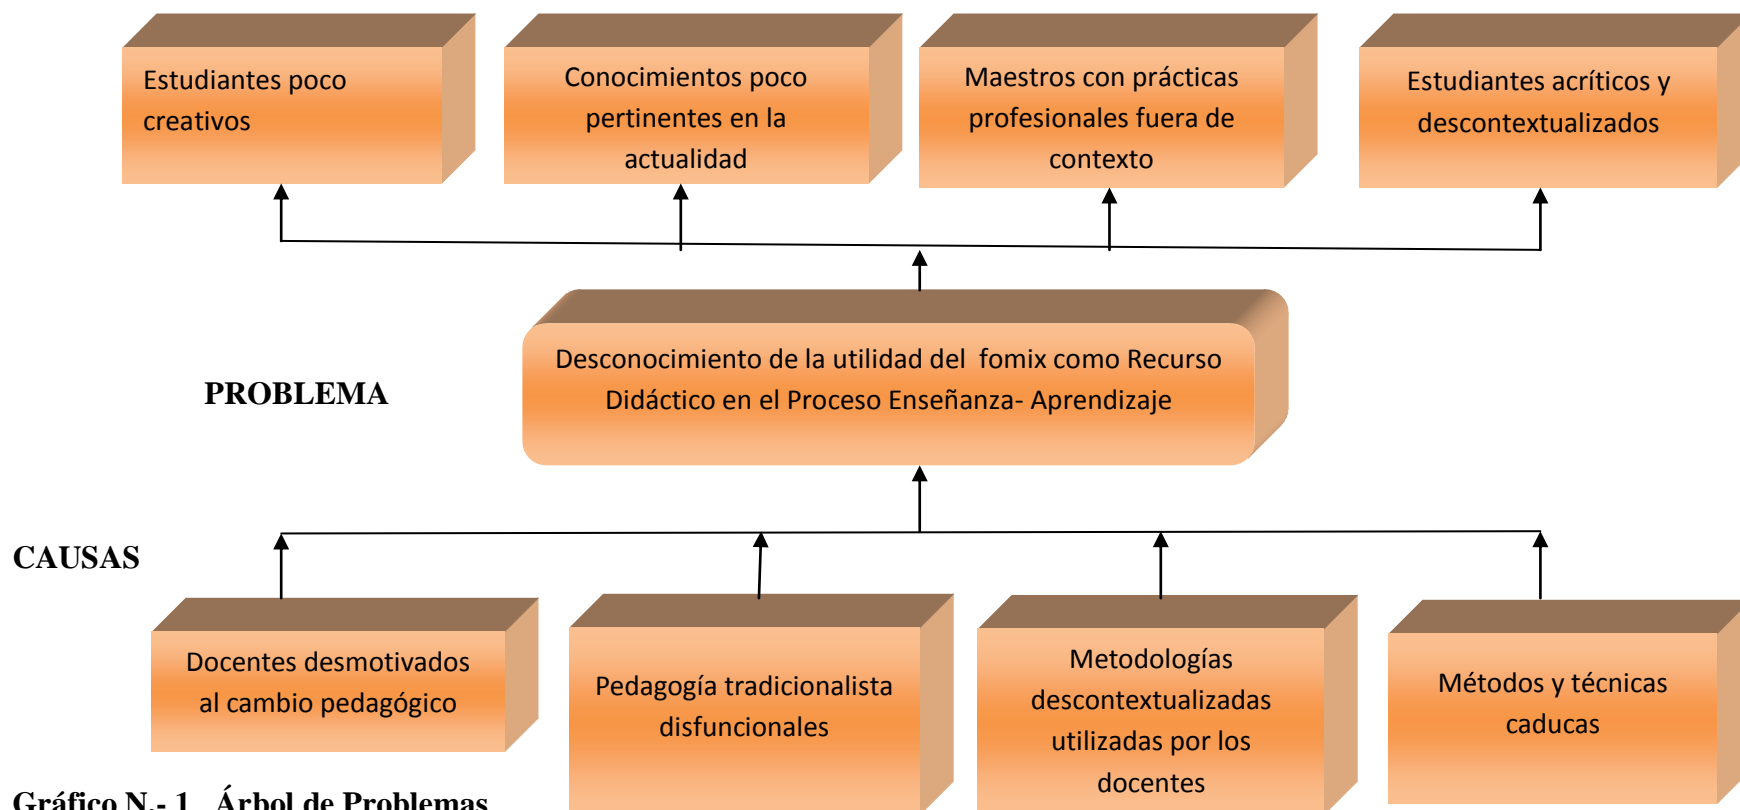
Estudiantes poco creativos

Conocimientos poco pertinentes en la actualidad

Maestros con prácticas profesionales fuera de contexto

Estudiantes acríticos y descontextualizados

PROBLEMA

Desconocimiento de la utilidad del fomix como Recurso Didáctico en el Proceso Enseñanza- Aprendizaje

CAUSAS

Docentes desmotivados al cambio pedagógico

Pedagogía tradicionalista disfuncionales

Metodologías descontextualizadas utilizadas por los docentes

Métodos y técnicas caducas

Gráfico N.- 1 Árbol de Problemas